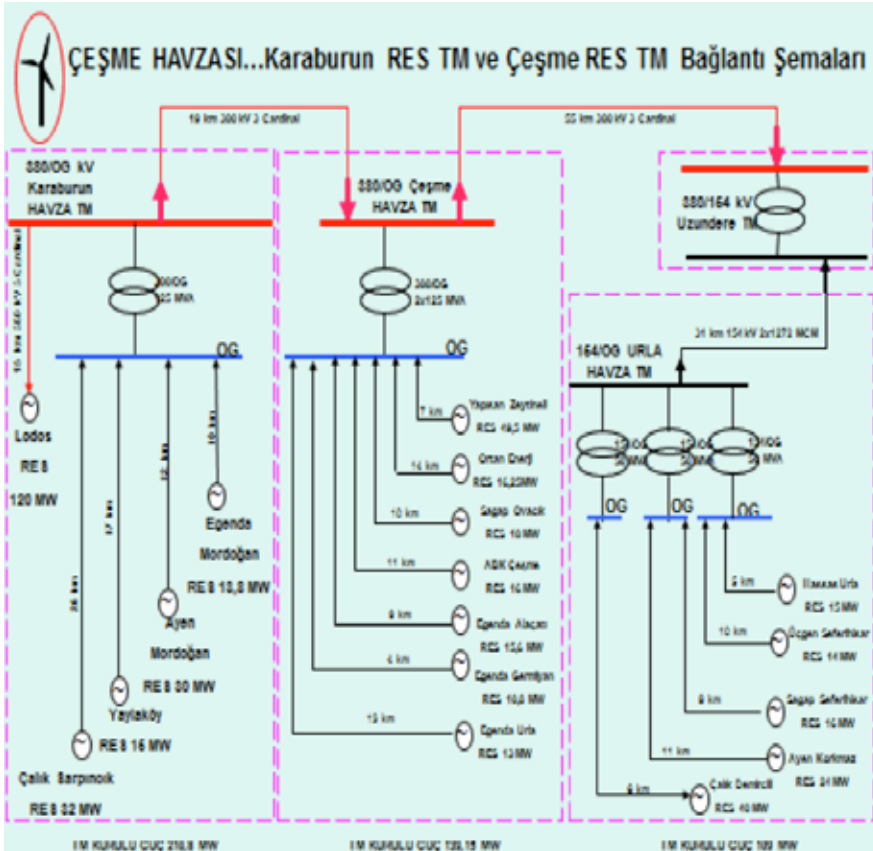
ÇEŞME HAVZASI...Karaburun RES TM ve Çeşme RES TM Bağlantı Şemaları

19 km 380 kV 3 Cardinal

55 km 380 kV 3 Cardinal

380/OG kV Karaburun HAVZA TM

380/OG Çeşme HAVZA TM

380/154 kV Uzundere TM

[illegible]

380/OG 2x125 MVA

380/OG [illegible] MVA

OG

OG

31 km 154 kV 2x1272 MCM

154/OG URLA HAVZA TM

Lodos RES 120 MW

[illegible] km

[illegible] km

Egenda Mordoğan RES 10,8 MW

Ayen Mordoğan RES 30 MW

Yaylaköy RES 16 MW

Çalık Sarpıncık RES 32 MW

7 km Yapıcan Zeytineli RES 49,5 MW

14 km Ortan Enerji RES 16,25 MW

10 km Sagap Ovacık RES 10 MW

11 km ABK Çeşme RES 16 MW

9 km Egenda Alaçatı RES 15,6 MW

4 km Egenda Germiyan RES 10,8 MW

15 km Egenda Urla RES 13 MW

OG

OG

OG

6 km Ilaxxxe Urla RES 15 MW

10 km Üçgen Seferihisar RES 14 MW

8 km Sagap Seferihisar RES 16 MW

11 km Ayen Karkmaz RES 34 MW

6 km Çalık Demircili RES 40 MW

TM KURULU GÜÇ 218,8 MW

TM KURULU GÜÇ 120,15 MW

TM KURULU GÜÇ 109 MW